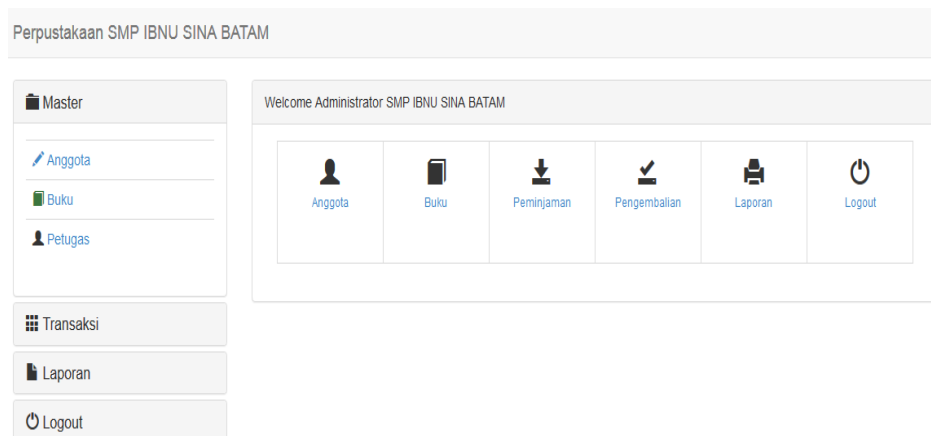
Perpustakaan SMP IBNU SINA BATAM

Master

Anggota

Buku

Petugas

Transaksi

Laporan

Logout

Welcome Administrator SMP IBNU SINA BATAM

| Anggota | Buku | Peminjaman | Pengembalian | Laporan | Logout |
|---|---|---|---|---|---|